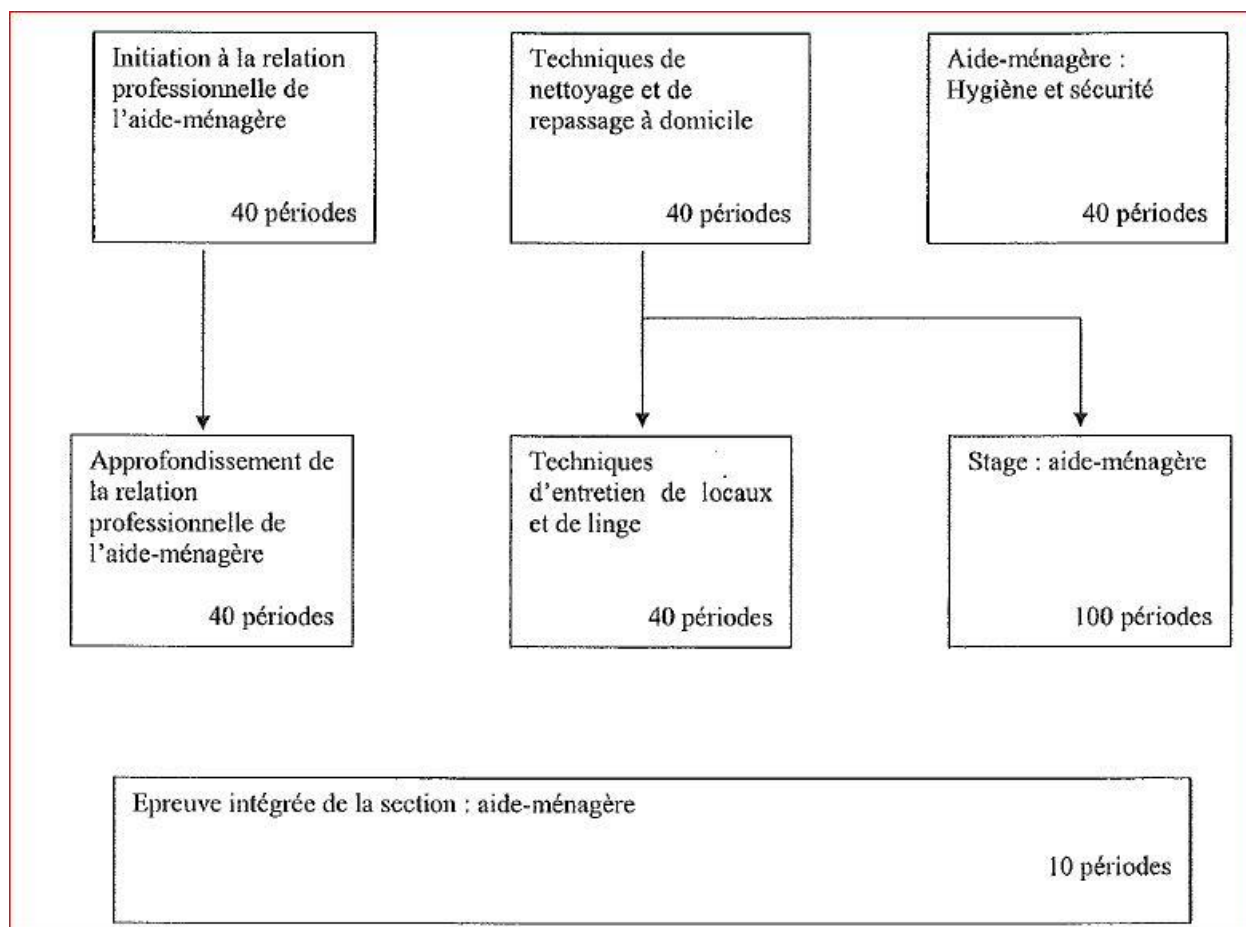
Initiation à la relation professionnelle de l'aide-ménagère

40 périodes

Techniques de nettoyage et de repassage à domicile

40 périodes

Aide-ménagère : Hygiène et sécurité

40 périodes

Approfondissement de la relation professionnelle de l'aide-ménagère

40 périodes

Techniques d'entretien de locaux et de linge

40 périodes

Stage : aide-ménagère

100 périodes

Epreuve intégrée de la section : aide-ménagère

10 périodes